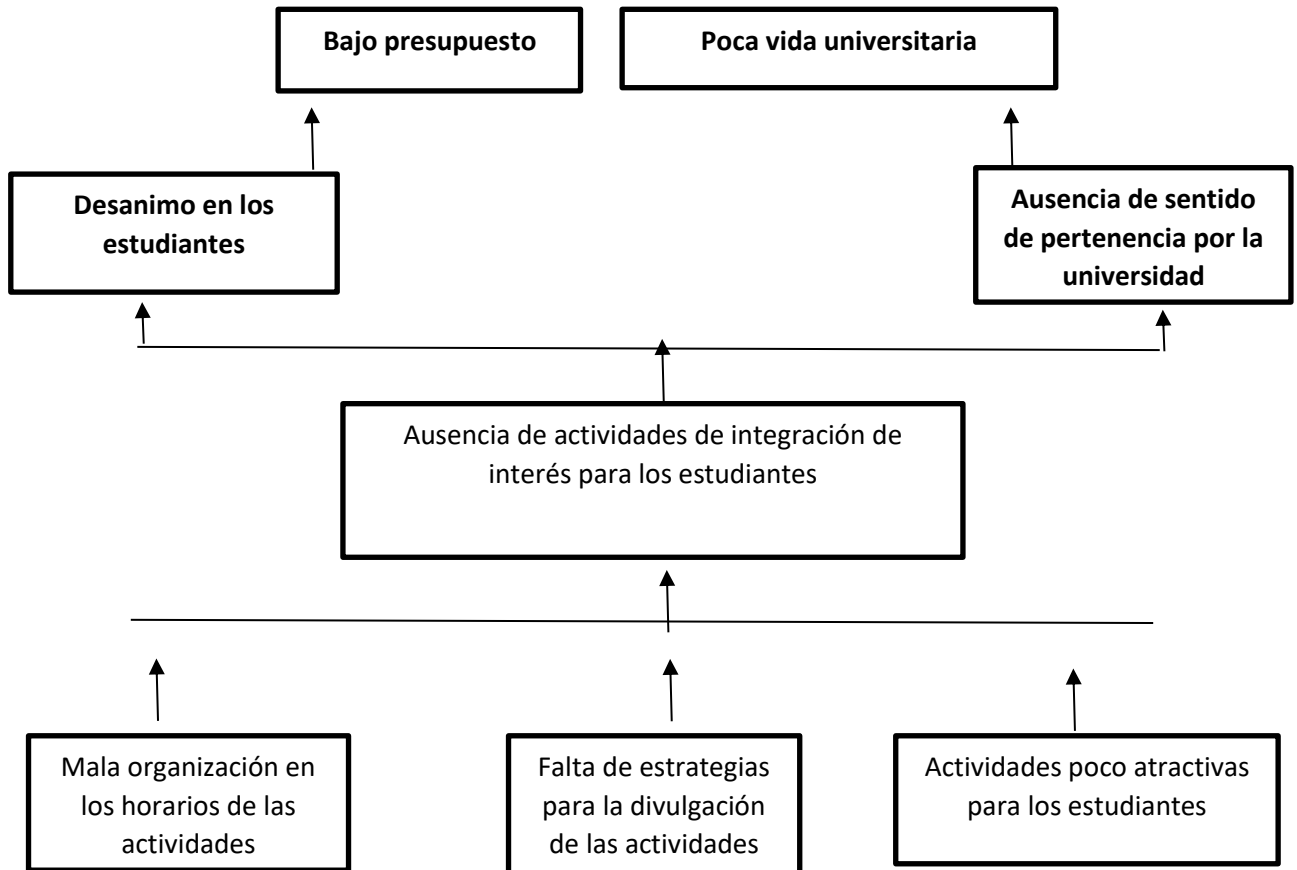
Bajo presupuesto

Poca vida universitaria

Desanimo en los estudiantes

Ausencia de sentido de pertenencia por la universidad

Ausencia de actividades de integración de interés para los estudiantes

Mala organización en los horarios de las actividades

Falta de estrategias para la divulgación de las actividades

Actividades poco atractivas para los estudiantes